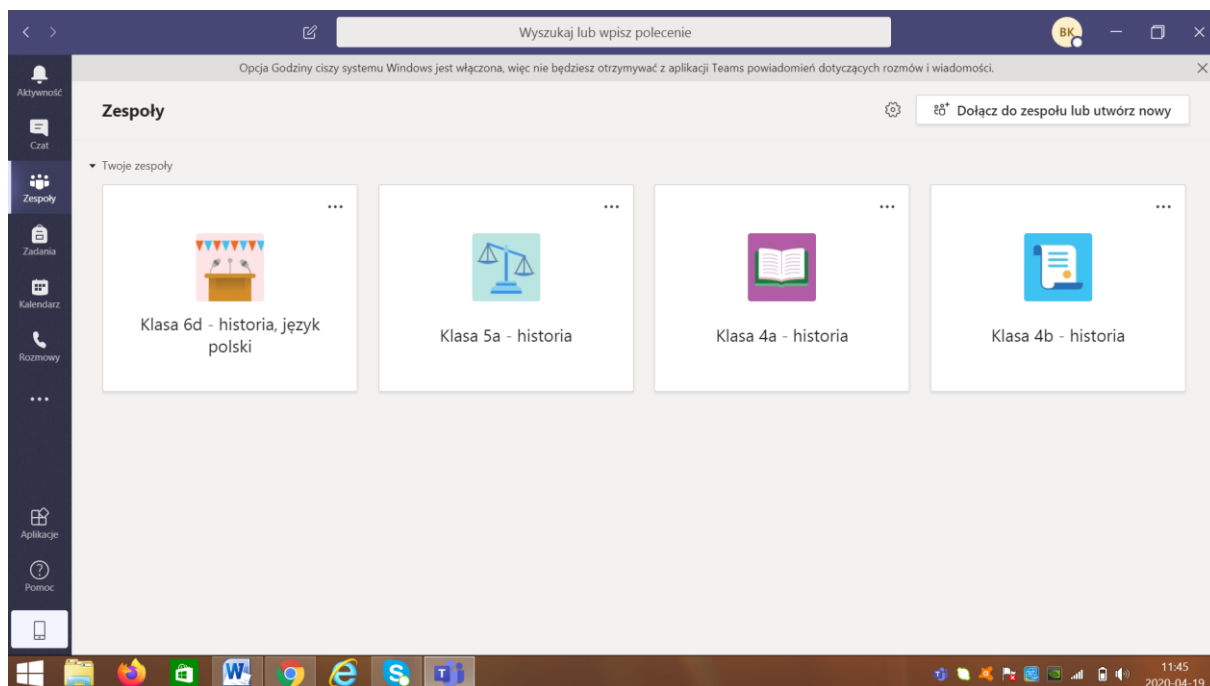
Wyszukaj lub wpisz polecenie

BK

Opcja Godziny ciszy systemu Windows jest włączona, więc nie będziesz otrzymywać z aplikacji Teams powiadomień dotyczących rozmów i wiadomości.

Aktywność

Czat

Zespoły

Zadania

Kalendarz

Rozmowy

...

Aplikacje

Pomoc

Zespoły

Dołącz do zespołu lub utwórz nowy

Twoje zespoły

...

Klasa 6d - historia, język polski

...

Klasa 5a - historia

...

Klasa 4a - historia

...

Klasa 4b - historia

11:45
2020-04-19